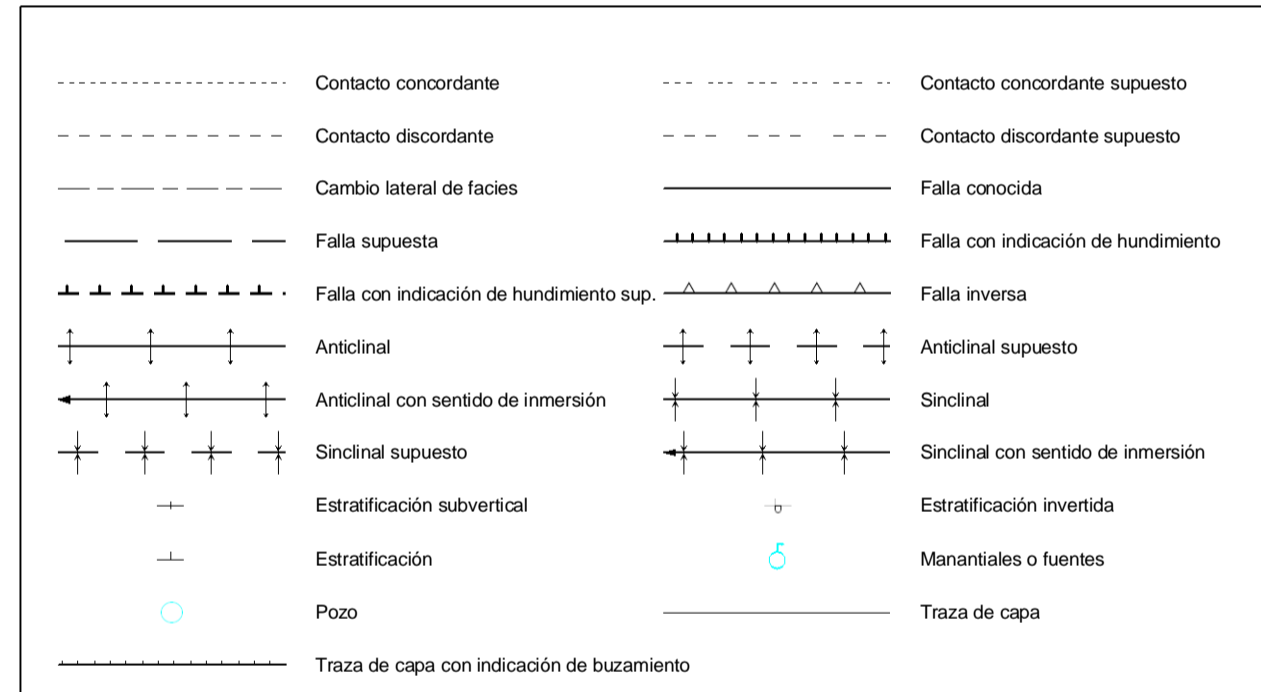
Contacto concordante

Contacto discordante

Cambio lateral de facies

Falla supuesta

Falla con indicación de hundimiento sup.

Anticlinal

Anticlinal con sentido de inmersión

Sinclinal supuesto

Estratificación subvertical

Estratificación

Pozo

Traza de capa con indicación de buzamiento

Contacto concordante supuesto

Contacto discordante supuesto

Falla conocida

Falla con indicación de hundimiento

Falla inversa

Anticlinal supuesto

Sinclinal

Sinclinal con sentido de inmersión

Estratificación invertida

Manantiales o fuentes

Traza de capa